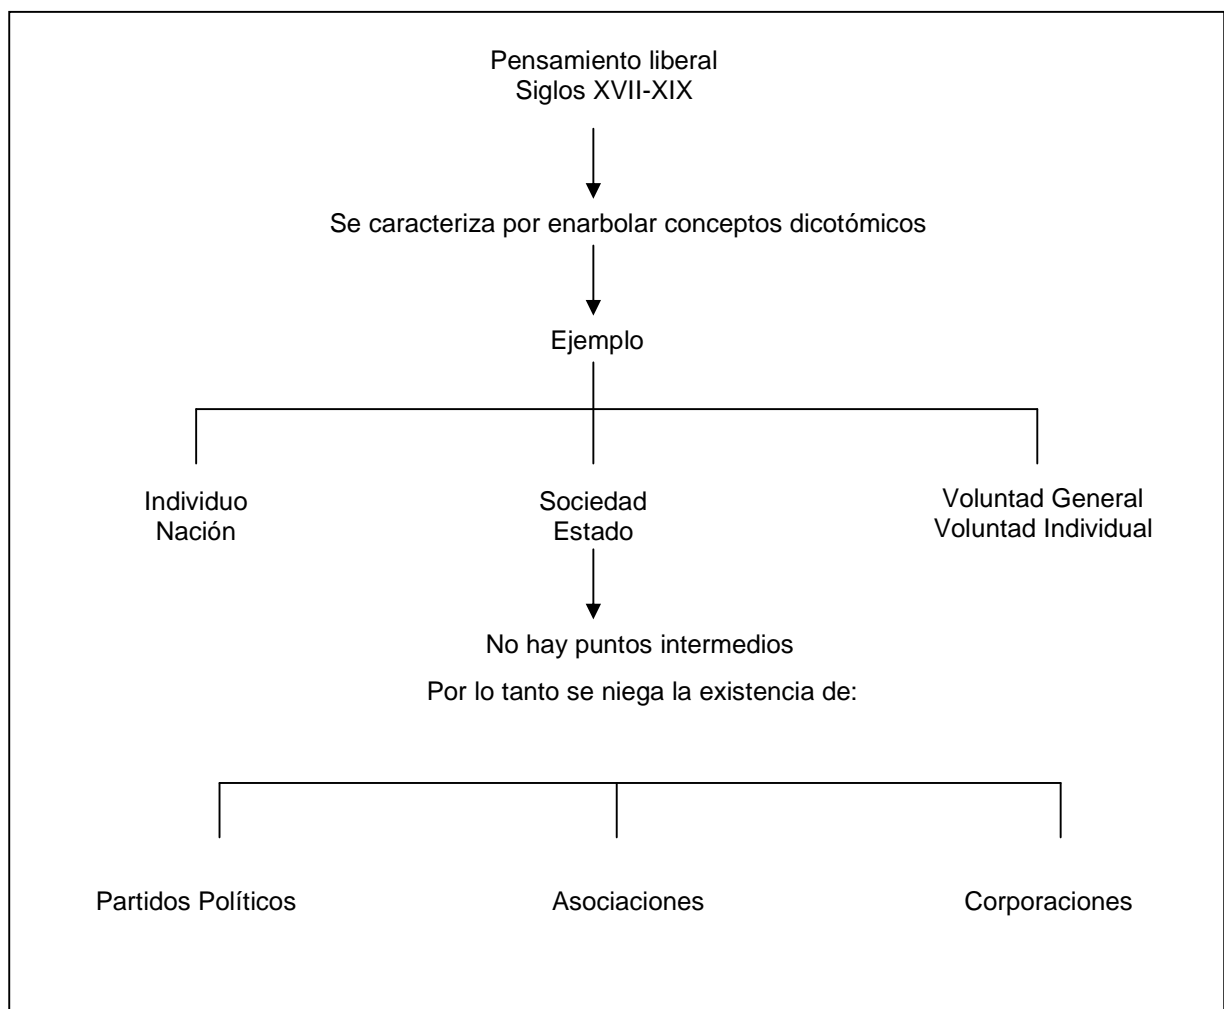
Pensamiento liberal
Siglos XVII-XIX

Se caracteriza por enarbolar conceptos dicotómicos

Ejemplo

Individuo
Nación

Sociedad
Estado

Voluntad General
Voluntad Individual

No hay puntos intermedios

Por lo tanto se niega la existencia de:

Partidos Políticos

Asociaciones

Corporaciones